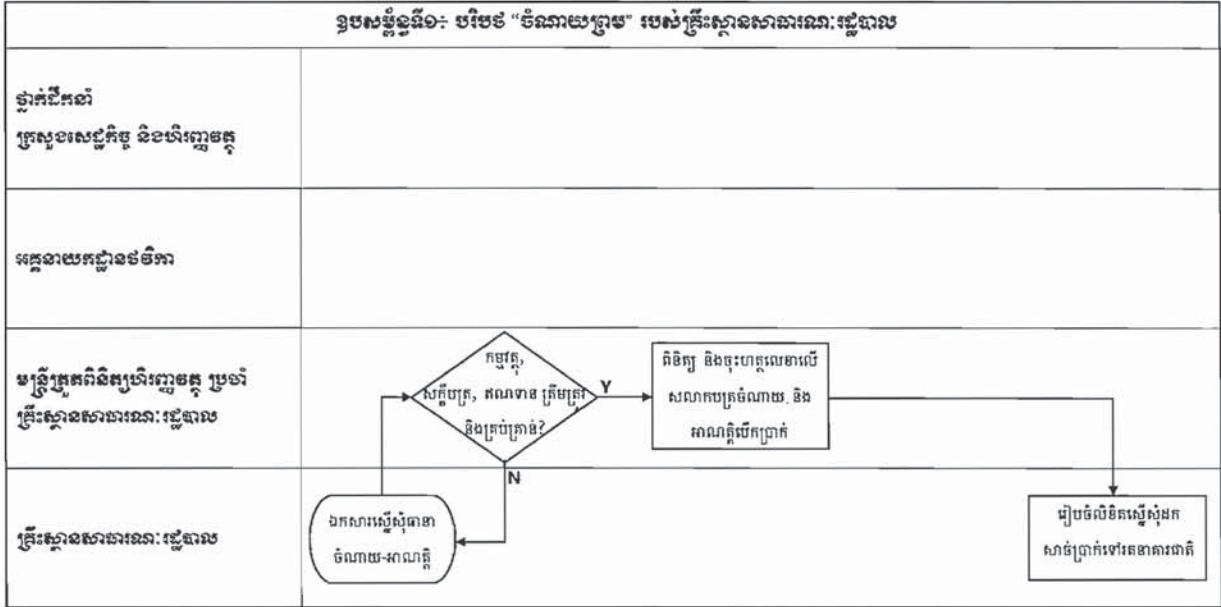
ឧបសម្ព័ន្ធទី០៖ បរិបថ "ចំណាយព្រាម" របស់គ្រឹះស្ថានសាធារណៈរដ្ឋបាល

| | |
|---|---|
| ថ្នាក់ដឹកនាំ ក្រសួងសេដ្ឋកិច្ច និងហិរញ្ញវត្ថុ | |
| អគ្គនាយកដ្ឋានថវិកា | |
| មន្ត្រីត្រួតពិនិត្យហិរញ្ញវត្ថុ ប្រចាំគ្រឹះស្ថានសាធារណៈរដ្ឋបាល | |
| គ្រឹះស្ថានសាធារណៈរដ្ឋបាល | |

កម្មវត្ថុ, សក្ខីបត្រ, ឥណទាន ត្រឹមត្រូវ និងគ្រប់គ្រាន់?

Y

N

ពិនិត្យ និងចុះហត្ថលេខាលើ សលាកបត្រចំណាយ និង អាណត្តិបើកប្រាក់

ឯកសារស្នើសុំធានាចំណាយ-អាណត្តិ

រៀបចំលិខិតស្នើសុំផ្ទេរ សាច់ប្រាក់ទៅរតនាគារជាតិ